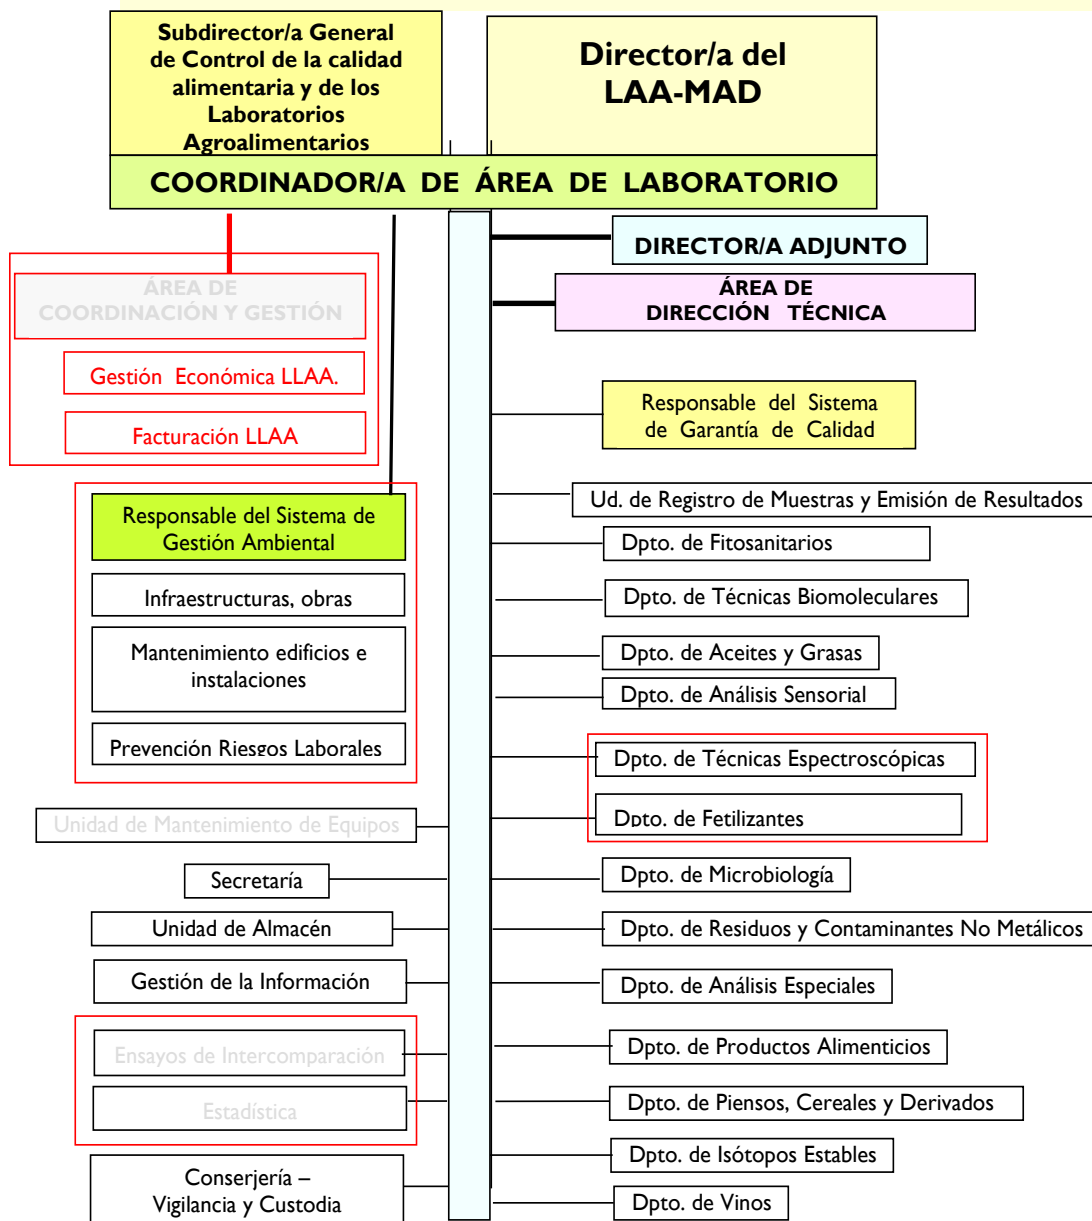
Subdirector/a General de Control de la calidad alimentaria y de los Laboratorios Agroalimentarios

Director/a del LAA-MAD

COORDINADOR/A DE ÁREA DE LABORATORIO

ÁREA DE COORDINACIÓN Y GESTIÓN

Gestión Económica LLAA.

Facturación LLAA

Responsable del Sistema de Gestión Ambiental

Infraestructuras, obras

Mantenimiento edificios e instalaciones

Prevención Riesgos Laborales

Unidad de Mantenimiento de Equipos

Secretaría

Unidad de Almacén

Gestión de la Información

Ensayos de Intercomparación

Estadística

Conserjería – Vigilancia y Custodia

DIRECTOR/A ADJUNTO

ÁREA DE DIRECCIÓN TÉCNICA

Responsable del Sistema de Garantía de Calidad

Ud. de Registro de Muestras y Emisión de Resultados

Dpto. de Fitosanitarios

Dpto. de Técnicas Biomoleculares

Dpto. de Aceites y Grasas

Dpto. de Análisis Sensorial

Dpto. de Técnicas Espectroscópicas

Dpto. de Fetilizantes

Dpto. de Microbiología

Dpto. de Residuos y Contaminantes No Metálicos

Dpto. de Análisis Especiales

Dpto. de Productos Alimenticios

Dpto. de Piensos, Cereales y Derivados

Dpto. de Isótopos Estables

Dpto. de Vinos